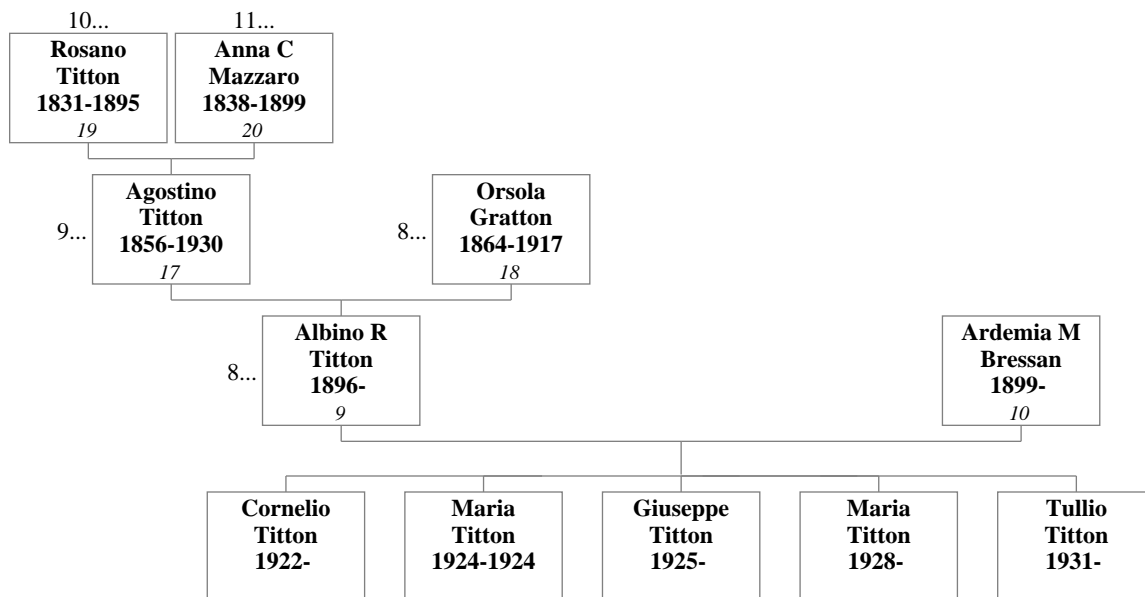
10...
Rosano Titton 1831-1895
19

11...
Anna C Mazzaro 1838-1899
20

9...
Agostino Titton 1856-1930
17

8...
Orsola Gratton 1864-1917
18

8...
Albino R Titton 1896-
9

Ardemia M Bressan 1899-
10

Cornelio Titton 1922-

Maria Titton 1924-1924

Giuseppe Titton 1925-

Maria Titton 1928-

Tullio Titton 1931-